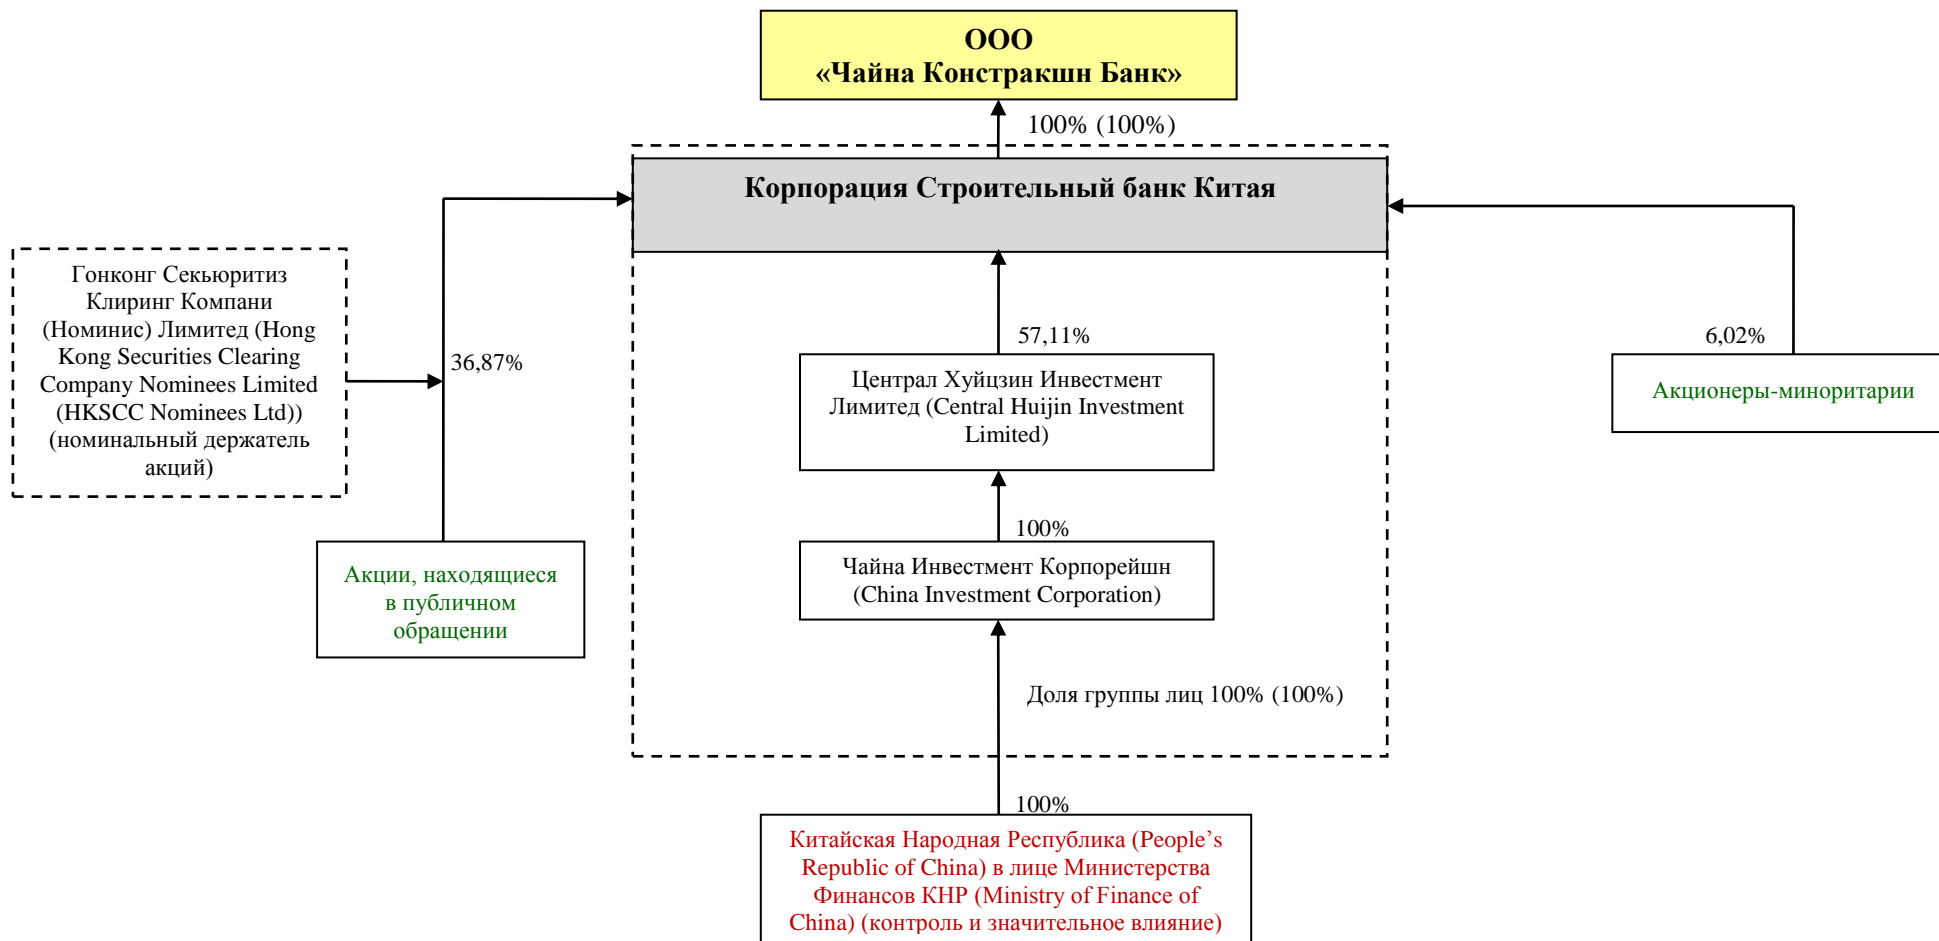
ООО
«Чайна Констракшн Банк»

100% (100%)

Корпорация Строительный банк Китая

Гонконг Секьюритиз Клиринг Компани (Номинис) Лимитед (Hong Kong Securities Clearing Company Nominees Limited (HKSCC Nominees Ltd)) (номинальный держатель акций)

36,87%

Акции, находящиеся в публичном обращении

57,11%

Централ Хуйцзин Инвестмент Лимитед (Central Huijin Investment Limited)

100%

Чайна Инвестмент Корпорейшн (China Investment Corporation)

Доля группы лиц 100% (100%)

6,02%

Акционеры-миноритарии

100%

Китайская Народная Республика (People’s Republic of China) в лице Министерства Финансов КНР (Ministry of Finance of China) (контроль и значительное влияние)